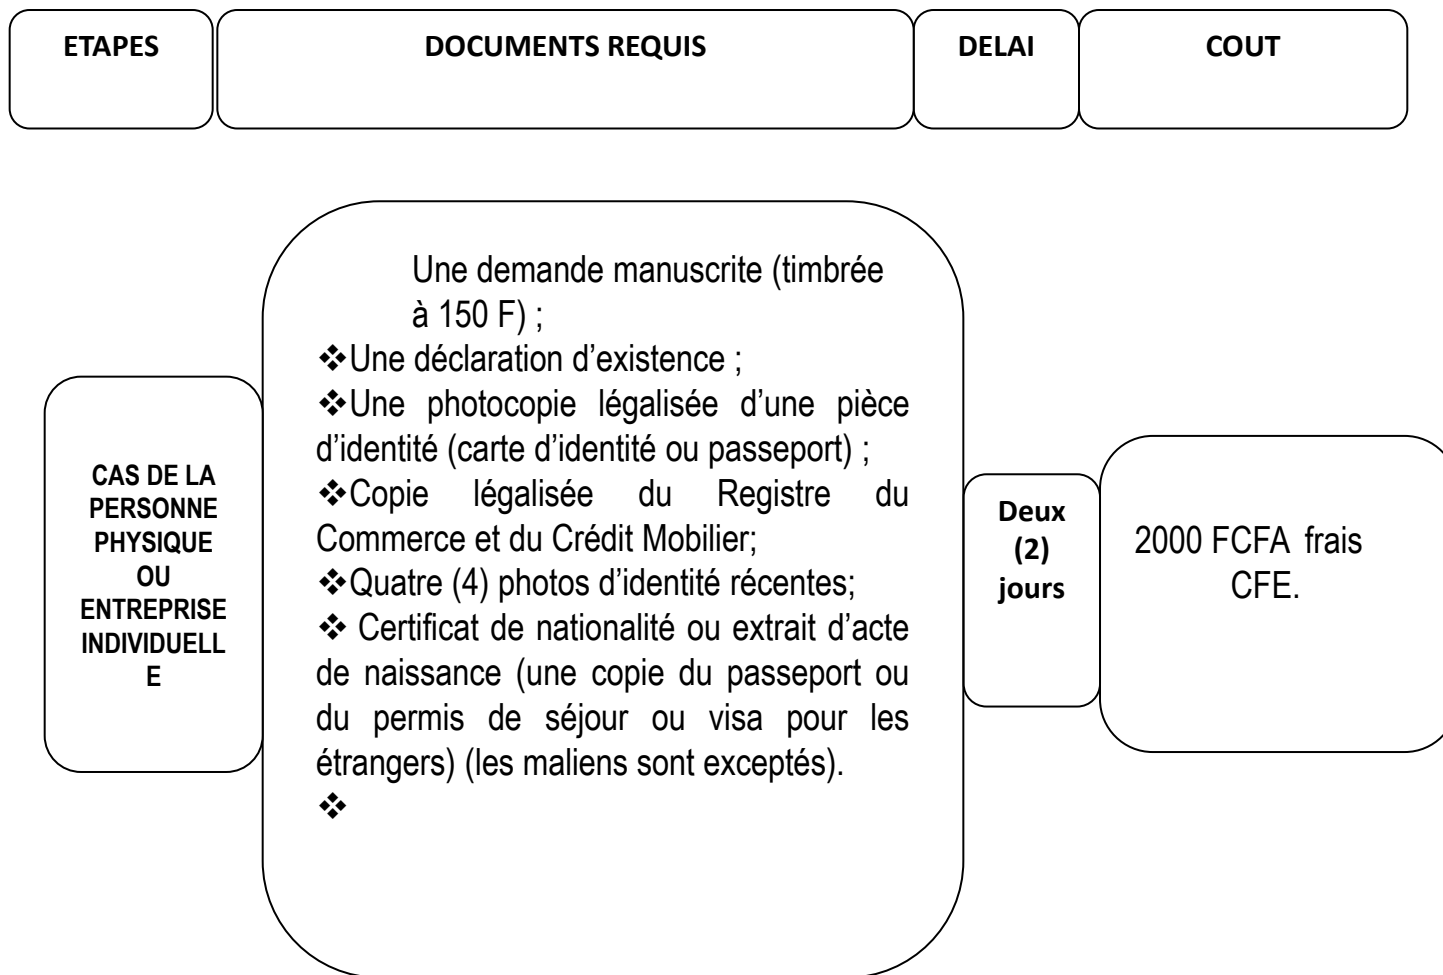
| ETAPES | DOCUMENTS REQUIS | DELAI | COUT |
|---|---|---|---|
| CAS DE LA PERSONNE PHYSIQUE OU ENTREPRISE INDIVIDUELL E | Une demande manuscrite (timbrée à 150 F) ; ❖Une déclaration d'existence ; ❖Une photocopie légalisée d'une pièce d'identité (carte d'identité ou passeport) ; ❖Copie légalisée du Registre du Commerce et du Crédit Mobilier; ❖Quatre (4) photos d'identité récentes; ❖ Certificat de nationalité ou extrait d'acte de naissance (une copie du passeport ou du permis de séjour ou visa pour les étrangers) (les maliens sont exceptés). ❖ | Deux (2) jours | 2000 FCFA frais CFE. |